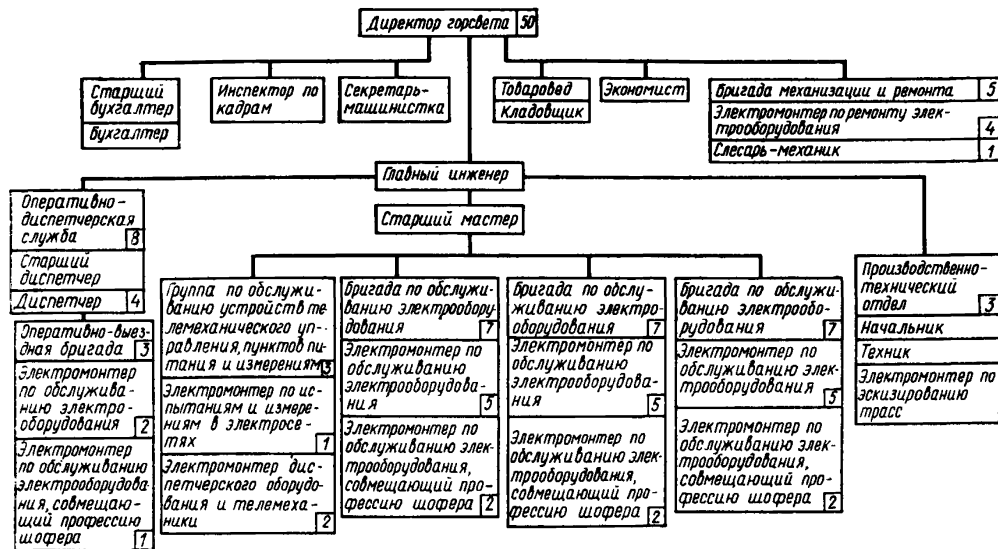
Директор горсвета 50

Старший бухгалтер
Бухгалтер

Инспектор по кадрам

Секретарь-машинистка

Товаровед
Кладовщик

Экономист

Бригада механизации и ремонта 5
Электромонтер по ремонту электрооборудования 4
Слесарь-механик 1

Главный инженер

Оперативно-диспетчерская служба 8
Старший диспетчер
Диспетчер 4

Оперативно-выездная бригада 3
Электромонтер по обслуживанию электрооборудования 2
Электромонтер по обслуживанию электрооборудования, совмещающий профессию шофера 1

Старший мастер

Группа по обслуживанию устройств телемеханического управления, пунктов питания и измерений 3
Электромонтер по испытаниям и измерениям в электросетях 1
Электромонтер диспетчерского оборудования и телемеханики 2

Бригада по обслуживанию электрооборудования 7
Электромонтер по обслуживанию электрооборудования 5
Электромонтер по обслуживанию электрооборудования, совмещающий профессию шофера 2

Бригада по обслуживанию электрооборудования 7
Электромонтер по обслуживанию электрооборудования 5
Электромонтер по обслуживанию электрооборудования, совмещающий профессию шофера 2

Бригада по обслуживанию электрооборудования 7
Электромонтер по обслуживанию электрооборудования 5
Электромонтер по обслуживанию электрооборудования, совмещающий профессию шофера 2

Производственно-технический отдел 3
Начальник
Техник
Электромонтер по эскизированию трасс